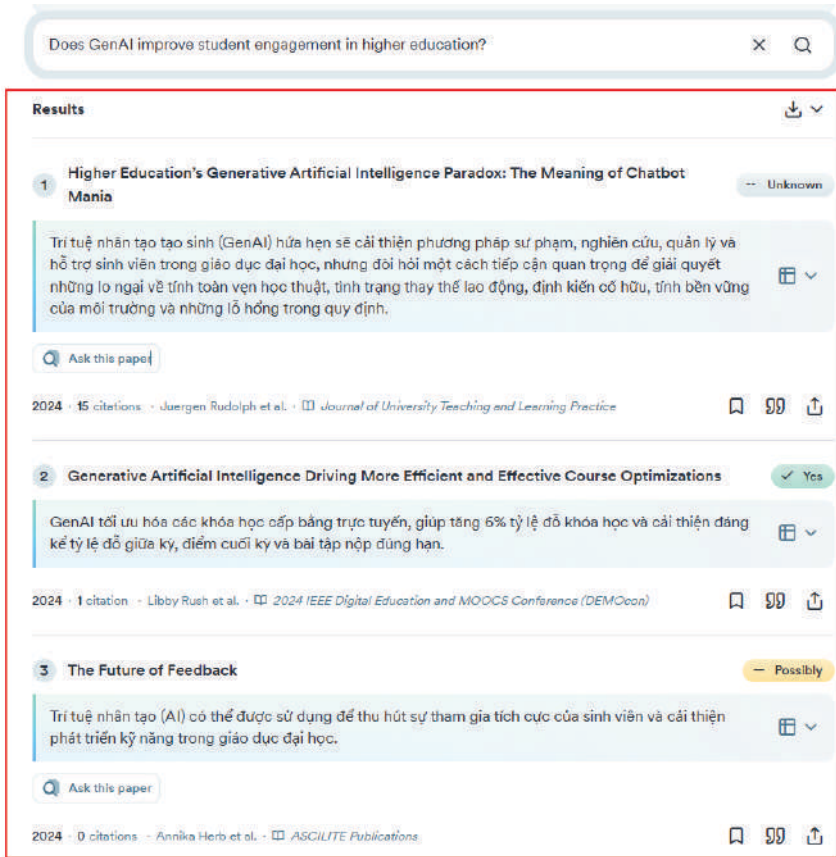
Does GenAI improve student engagement in higher education?

Results

1 Higher Education's Generative Artificial Intelligence Paradox: The Meaning of Chatbot Mania

-- Unknown

Trí tuệ nhân tạo tạo sinh (GenAI) hứa hẹn sẽ cải thiện phương pháp sư phạm, nghiên cứu, quản lý và hỗ trợ sinh viên trong giáo dục đại học, nhưng đòi hỏi một cách tiếp cận quan trọng để giải quyết những lo ngại về tính toàn vẹn học thuật, tình trạng thay thế lao động, định kiến cố hữu, tính bền vững của môi trường và những lỗ hổng trong quy định.

Ask this paper

2024 · 15 citations · Juergen Rudolph et al. · Journal of University Teaching and Learning Practice

2 Generative Artificial Intelligence Driving More Efficient and Effective Course Optimizations

✓ Yes

GenAI tối ưu hóa các khóa học cấp bằng trực tuyến, giúp tăng 6% tỷ lệ đỗ khóa học và cải thiện đáng kể tỷ lệ đỗ giữa kỳ, điểm cuối kỳ và bài tập nộp đúng hạn.

2024 · 1 citation · Libby Rush et al. · 2024 IEEE Digital Education and MOOCS Conference (DEMOcon)

3 The Future of Feedback

— Possibly

Trí tuệ nhân tạo (AI) có thể được sử dụng để thu hút sự tham gia tích cực của sinh viên và cải thiện phát triển kỹ năng trong giáo dục đại học.

Ask this paper

2024 · 0 citations · Annika Herb et al. · ASCILITE Publications